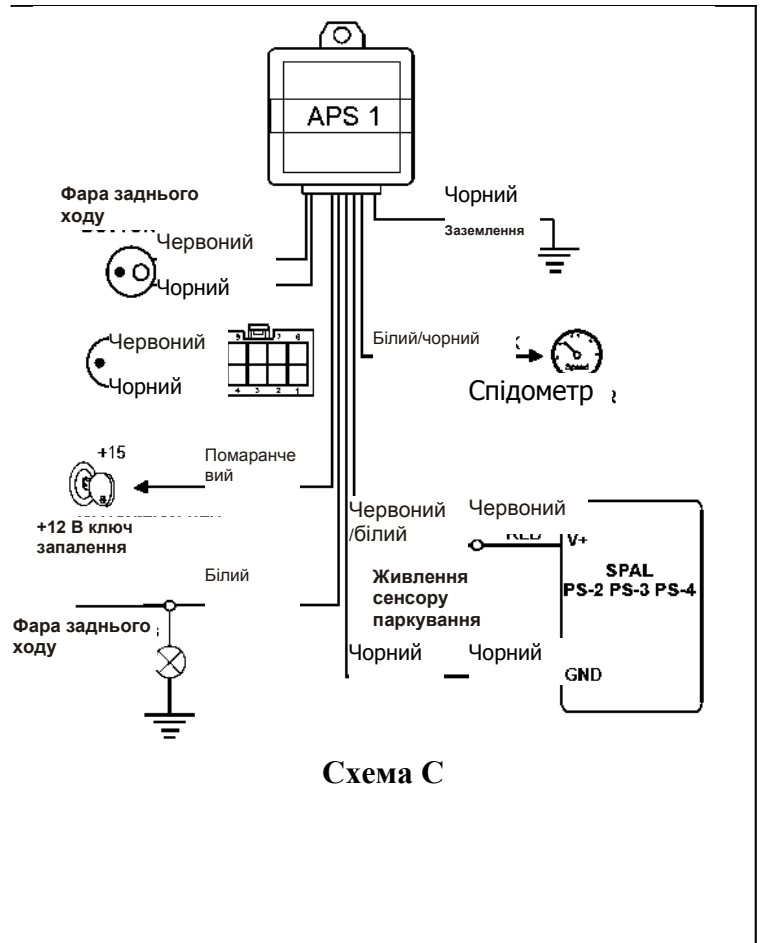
APS 1

Фара заднього ходу

Червоний

Чорний

Чорний

Заземлення

Червоний

Чорний

Білий/чорний

Спідометр

+15

Помаранчевий

+12 В ключ запалення

Червоний /білий

Червоний

V+

SPAL PS-2 PS-3 PS-4

Білий

Живлення сенсору паркування

Фара заднього ходу

Чорний

Чорний

GND

Схема С